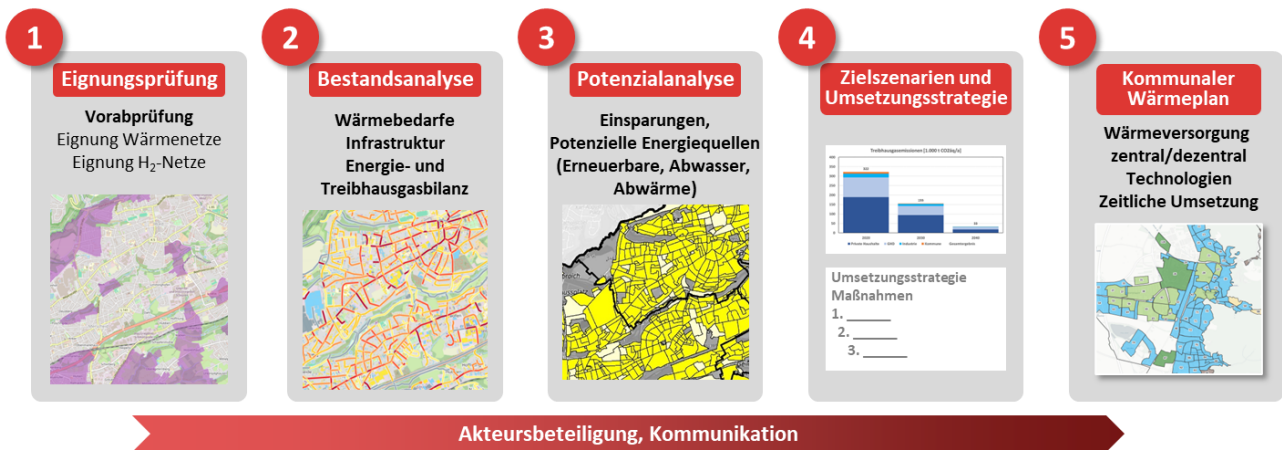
1

Eignungsprüfung

Vorabprüfung
Eignung Wärmenetze
Eignung $H_2$-Netze

2

Bestandsanalyse

Wärmebedarfe
Infrastruktur
Energie- und Treibhausgasbilanz

3

Potenzialanalyse

Einsparungen,
Potenzielle Energiequellen
(Erneuerbare, Abwasser, Abwärme)

4

Zielszenarien und Umsetzungsstrategie

Umsetzungsstrategie
Maßnahmen
1. ______
2. ______
3. ______

5

Kommunaler Wärmeplan

Wärmeversorgung
zentral/dezentral
Technologien
Zeitliche Umsetzung

Akteursbeteiligung, Kommunikation